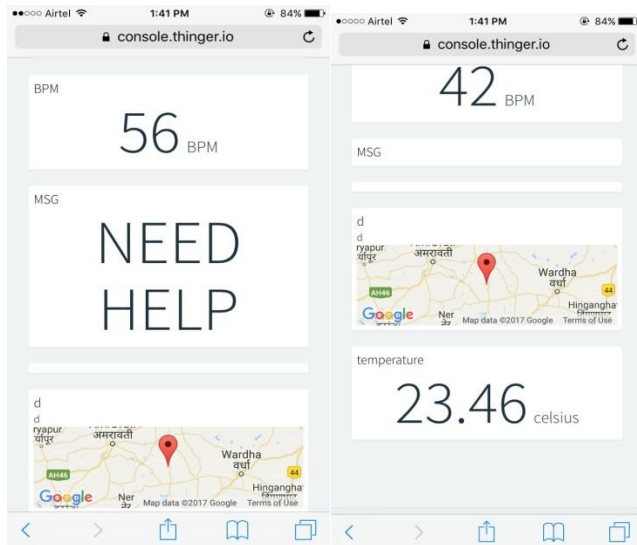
●●○○○ Airtel 1:41 PM 84%

console.thinger.io

BPM

56 BPM

MSG

NEED HELP

d

d

ryapur
र्यापुर
अमरावती
AH46
Wardha
वर्धा
44
Hinganghat
हिंगणघाट
Ner
Google
Map data ©2017 Google Terms of Use

●○○○○ Airtel 1:41 PM 84%

console.thinger.io

42 BPM

MSG

d

d

ryapur
र्यापुर
अमरावती
AH46
Wardha
वर्धा
44
Hinganghat
हिंगणघाट
Ner
Google
Map data ©2017 Google Terms of Use

temperature

23.46 celsius